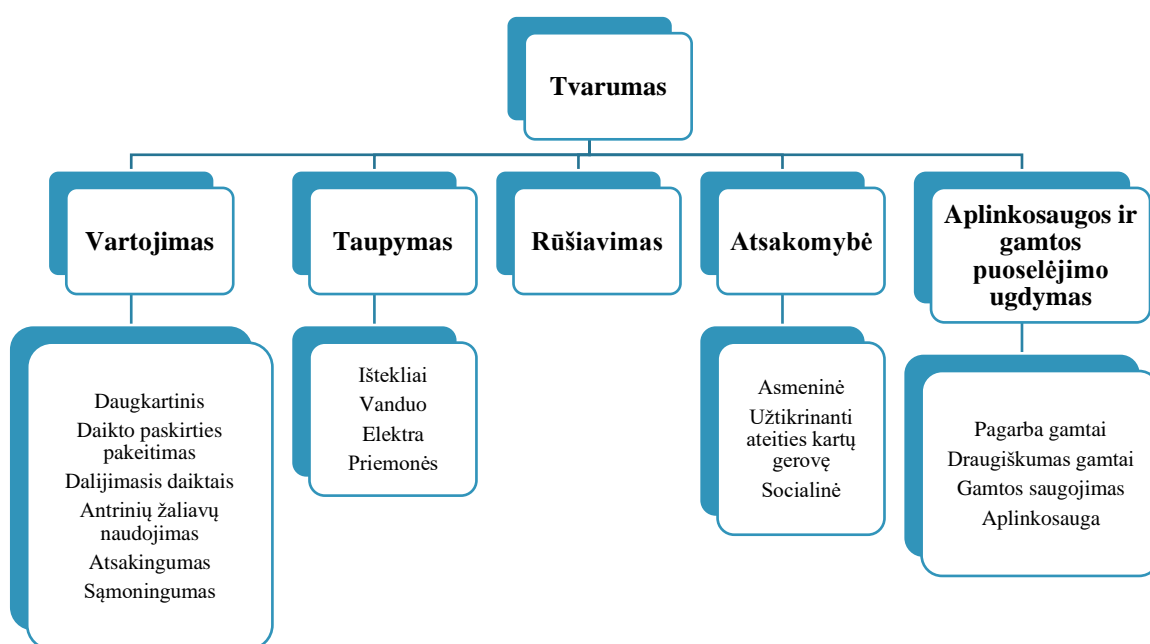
Tvarumas

Vartojimas

Daugkartinis
Daikto paskirties pakeitimas
Dalijimasis daiktais
Antrinių žaliavų naudojimas
Atsakingumas
Sąmoningumas

Taupymas

Ištekliai
Vanduo
Elektra
Priemonės

Rūšiavimas

Atsakomybė

Asmeninė
Užtikrinanti ateities kartų gerovę
Socialinė

Aplinkosaugos ir gamtos puoselėjimo ugdymas

Pagarba gamtai
Draugiškumas gamtai
Gamtos saugojimas
Aplinkosauga